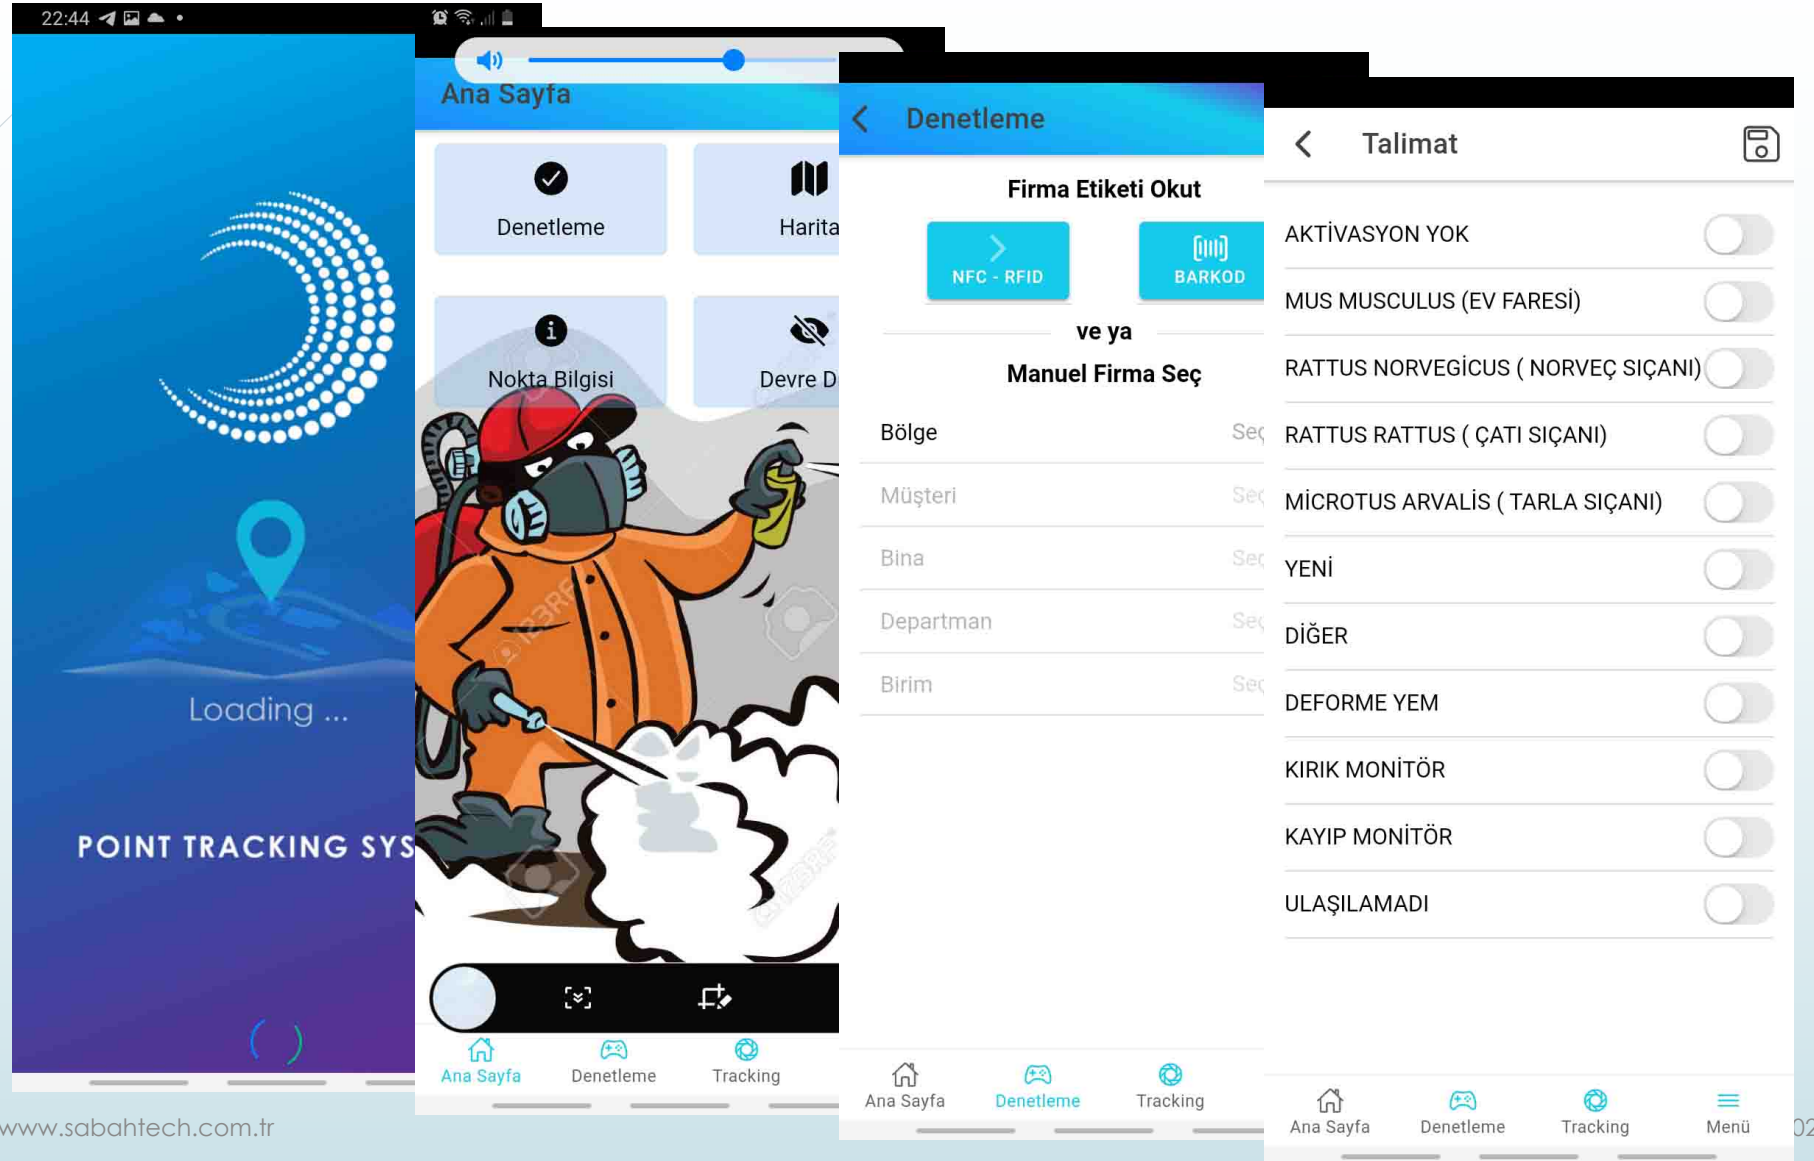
22:44

Loading ...

POINT TRACKING SYS

Ana Sayfa

Denetleme

Harita

Nokta Bilgisi

Devre D

Ana Sayfa Denetleme Tracking

Denetleme

Firma Etiketi Okut

NFC - RFID

BARKOD

ve ya

Manuel Firma Seç

Bölge Seç

Müşteri Seç

Bina Seç

Departman Seç

Birim Seç

Ana Sayfa Denetleme Tracking

Talimat

AKTİVASYON YOK

MUS MUSCULUS (EV FARESİ)

RATTUS NORVEGİCUS ( NORVEÇ SIÇANI)

RATTUS RATTUS ( ÇATI SIÇANI)

MİCROTUS ARVALİS ( TARLA SIÇANI)

YENİ

DİĞER

DEFORME YEM

KIRIK MONİTÖR

KAYIP MONİTÖR

ULAŞILAMADI

Ana Sayfa Denetleme Tracking Menü

www.sabahtech.com.tr